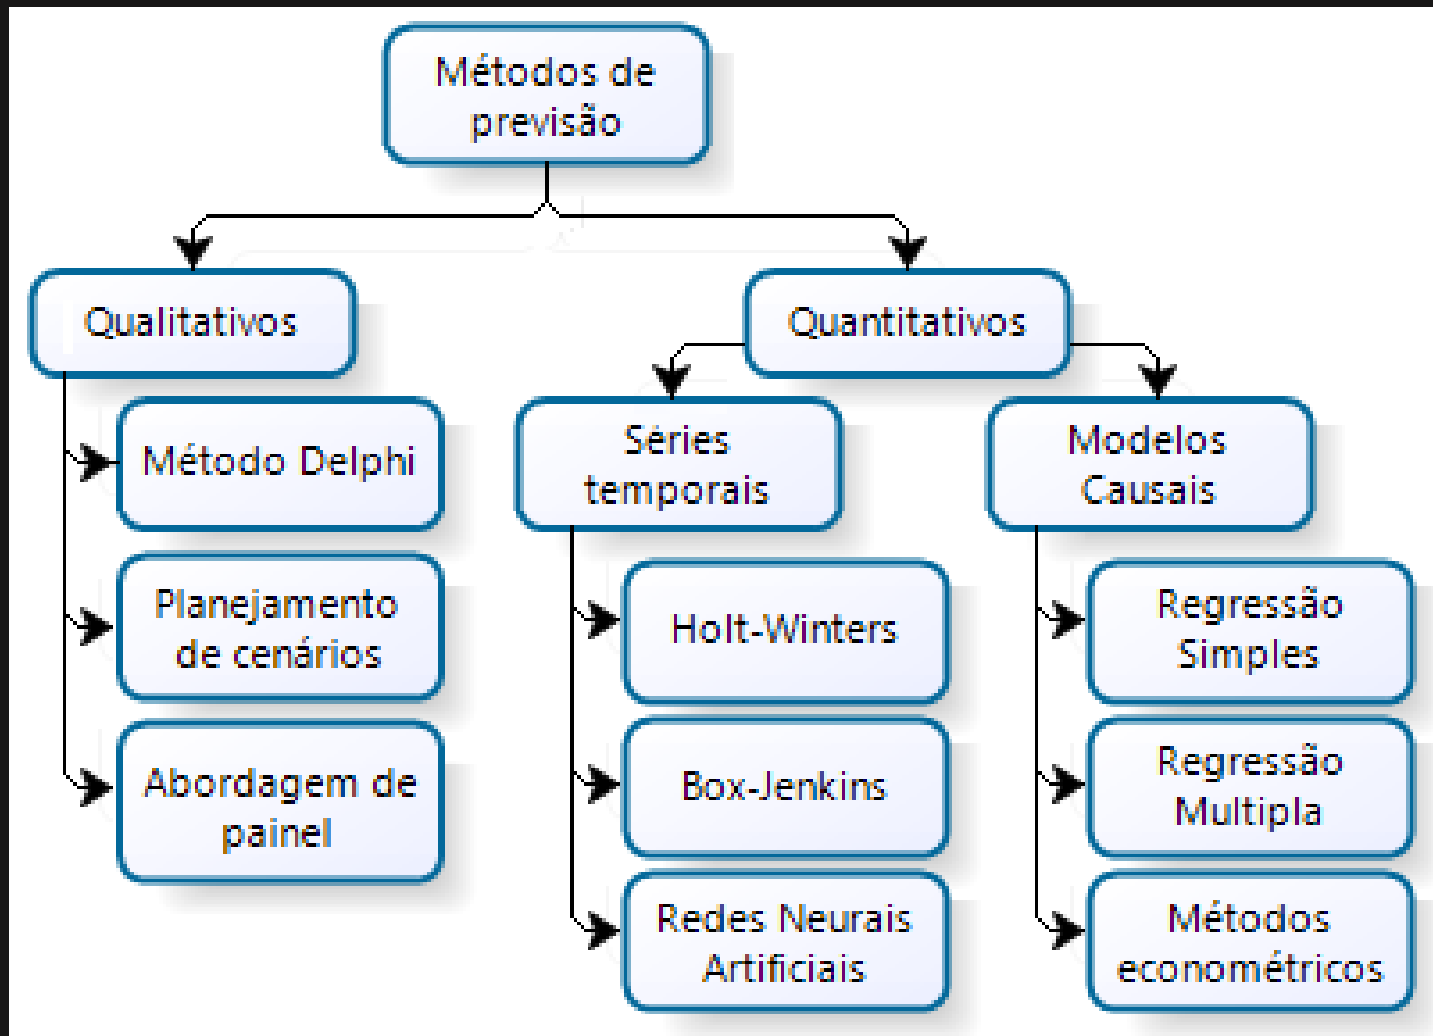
Métodos de previsão

Qualitativos

Método Delphi

Planejamento de cenários

Abordagem de painel

Quantitativos

Séries temporais

Holt-Winters

Box-Jenkins

Redes Neurais Artificiais

Modelos Causais

Regressão Simples

Regressão Multipla

Métodos econométricos